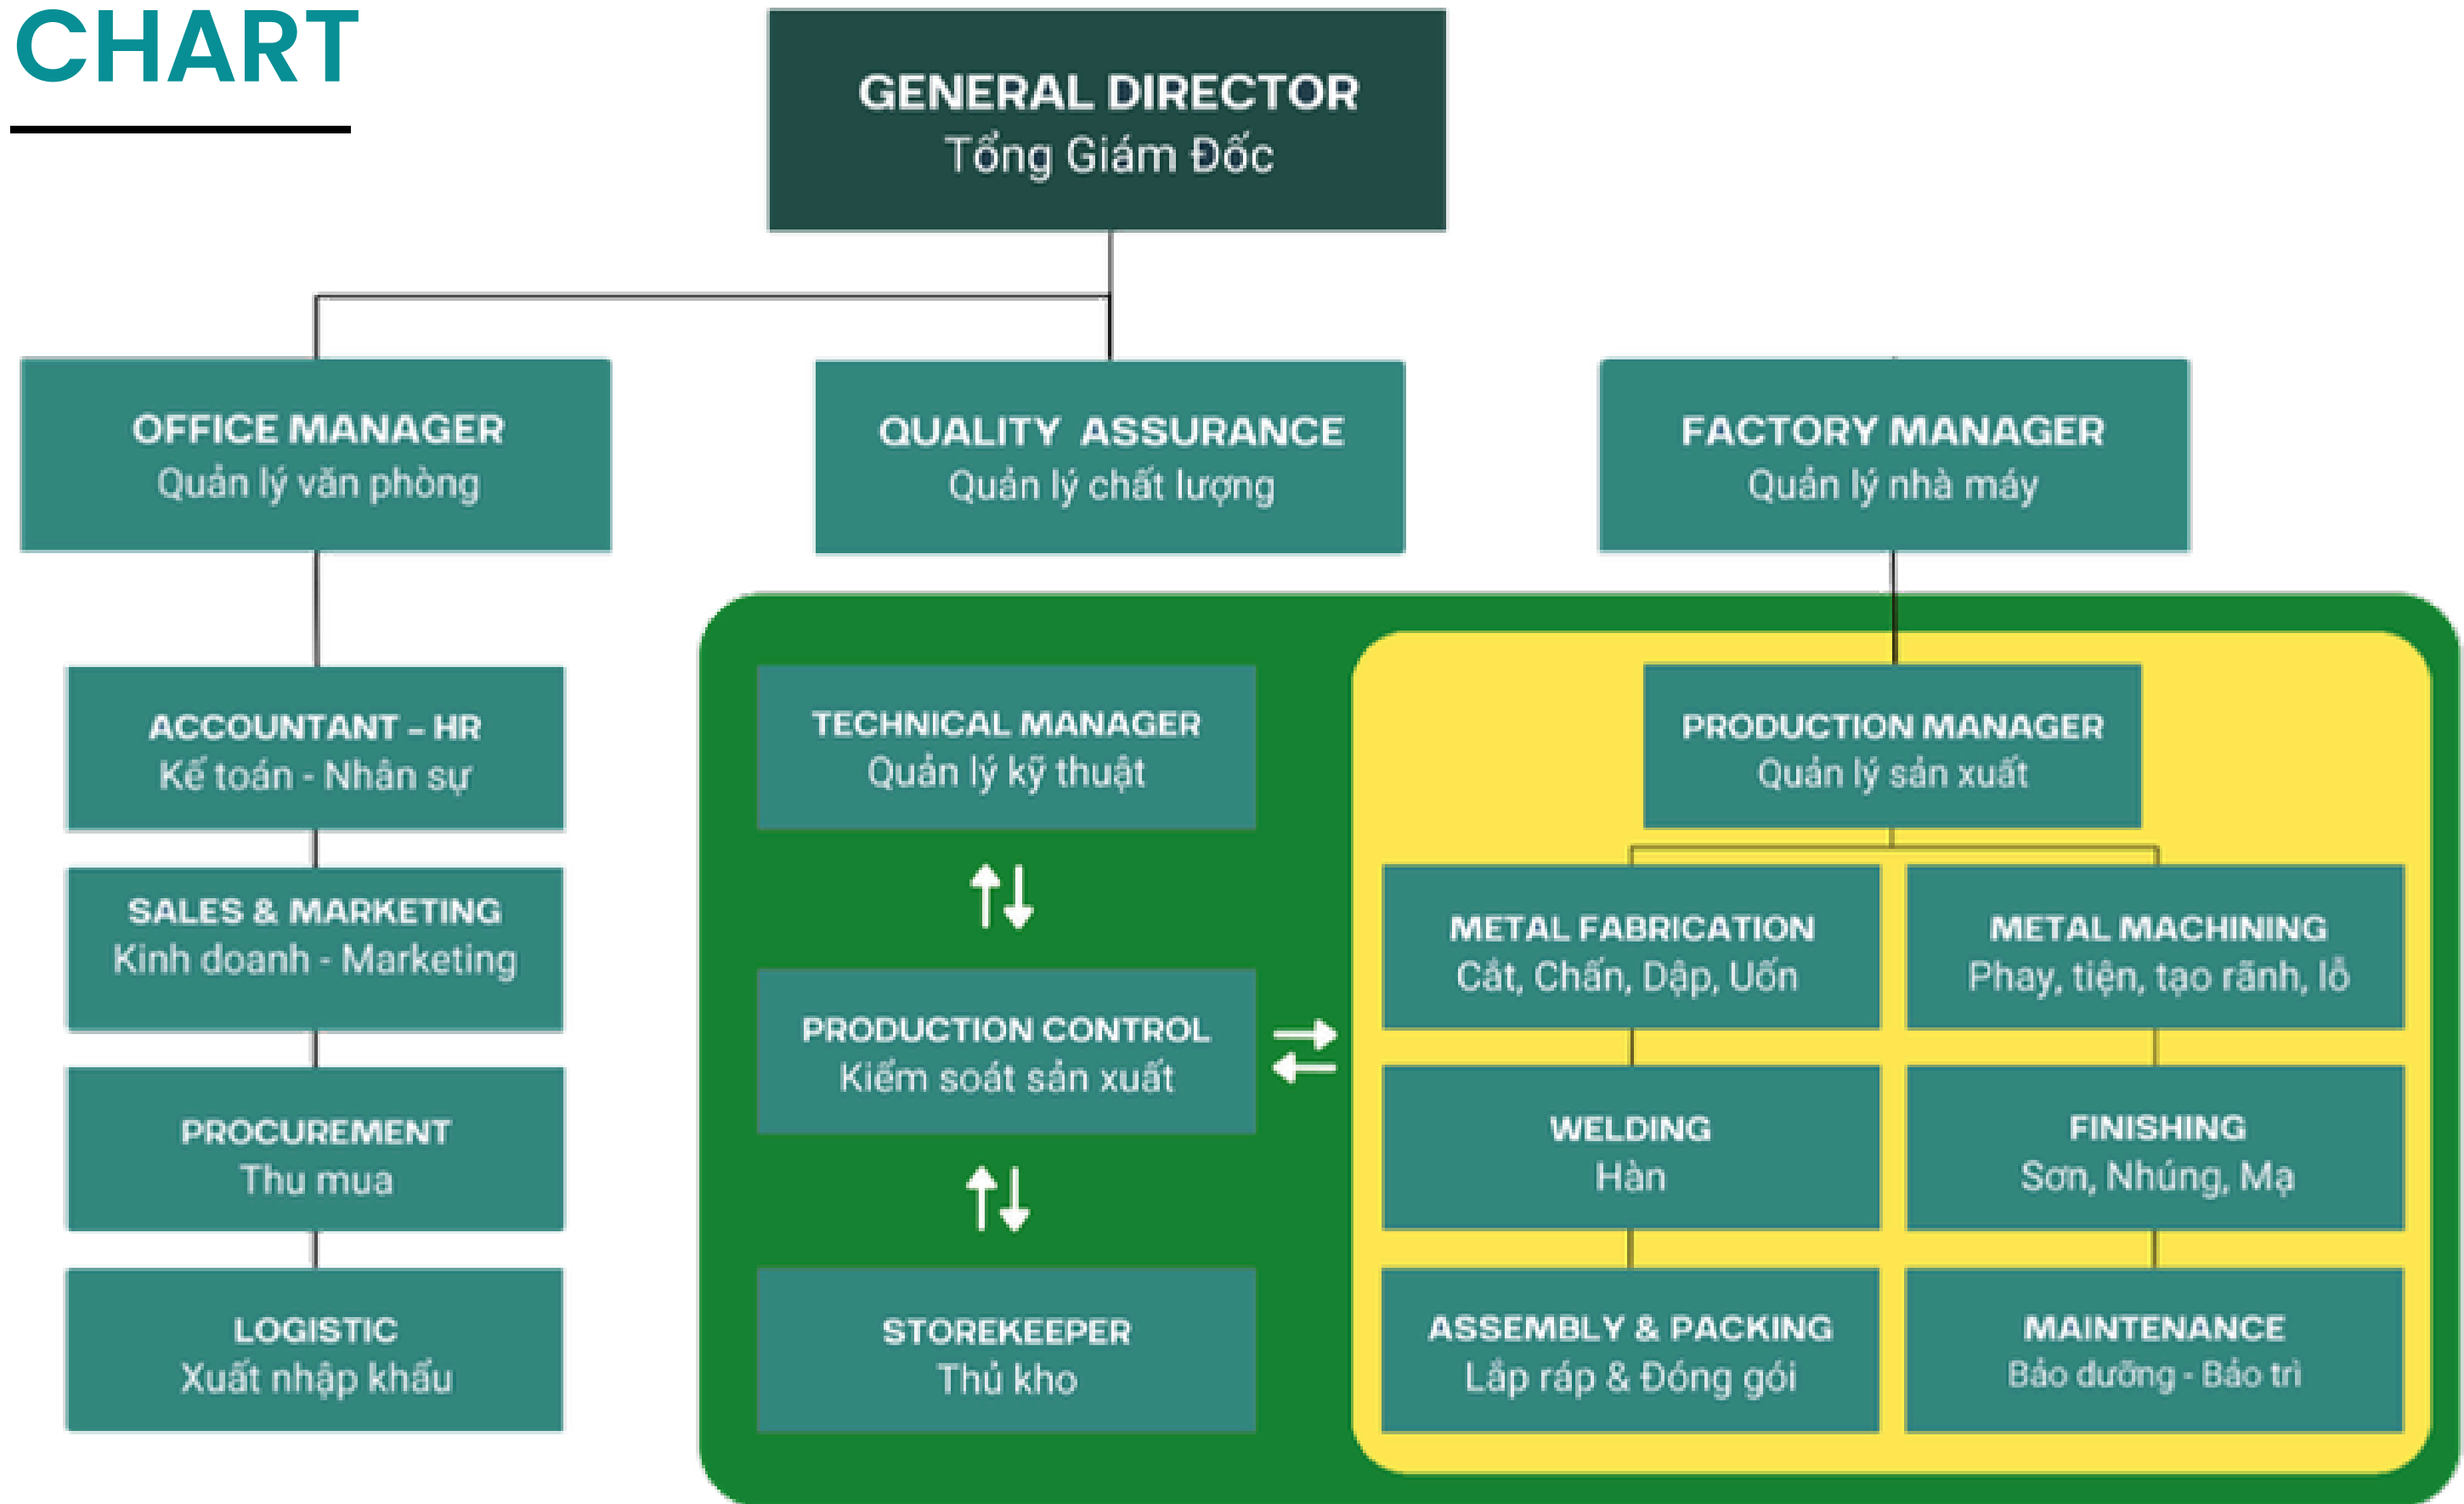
CHART

GENERAL DIRECTOR
Tổng Giám Đốc

OFFICE MANAGER
Quản lý văn phòng

QUALITY ASSURANCE
Quản lý chất lượng

FACTORY MANAGER
Quản lý nhà máy

ACCOUNTANT – HR
Kế toán - Nhân sự

SALES & MARKETING
Kinh doanh - Marketing

PROCUREMENT
Thu mua

LOGISTIC
Xuất nhập khẩu

TECHNICAL MANAGER
Quản lý kỹ thuật

PRODUCTION CONTROL
Kiểm soát sản xuất

STOREKEEPER
Thủ kho

PRODUCTION MANAGER
Quản lý sản xuất

METAL FABRICATION
Cắt, Chấn, Dập, Uốn

METAL MACHINING
Phay, tiện, tạo rãnh, lỗ

WELDING
Hàn

FINISHING
Sơn, Nhúng, Mạ

ASSEMBLY & PACKING
Lắp ráp & Đóng gói

MAINTENANCE
Bảo dưỡng - Bảo trì